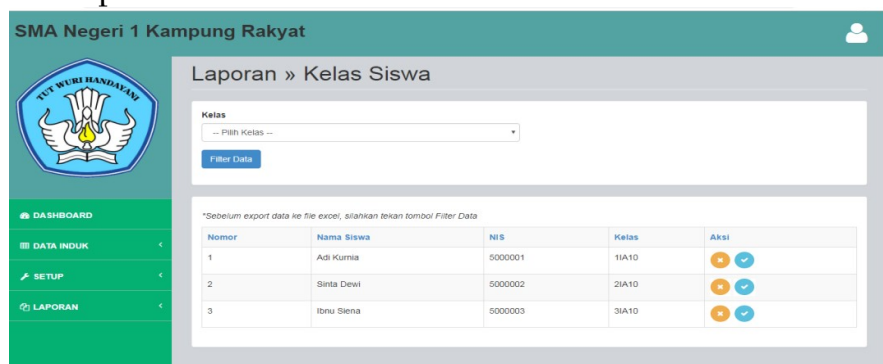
SMA Negeri 1 Kampung Rakyat

TUT WURI HANDAYANI

Laporan » Kelas Siswa

Kelas

-- Pilih Kelas --

Filter Data

DASHBOARD

DATA INDUK

SETUP

LAPORAN

*Sebelum export data ke file excel, silahkan tekan tombol Filter Data

| Nomor | Nama Siswa | NIS | Kelas | Aksi |
|---|---|---|---|---|
| 1 | Adi Kurnia | 5000001 | 1IA10 | |
| 2 | Sinta Dewi | 5000002 | 2IA10 | |
| 3 | Ibnu Siena | 5000003 | 3IA10 | |